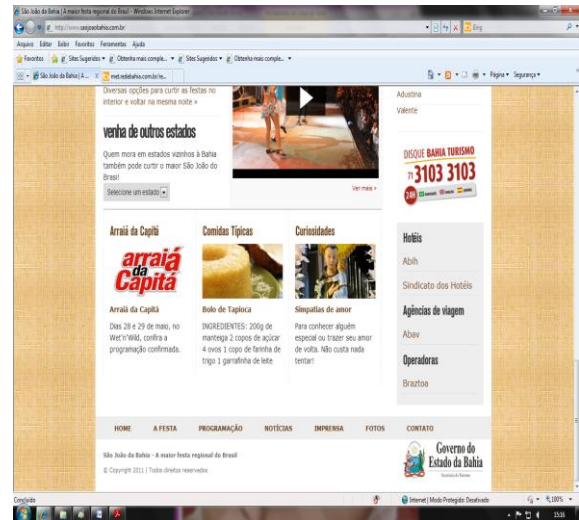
São João da Bahia | A maior festa regional do Brasil - Windows Internet Explorer

http://www.saojoaobahia.com.br

Bing

Arquivo Editar Exibir Favoritos Ferramentas Ajuda

Favoritos Sites Sugeridos Obtenha mais comple... Sites Sugeridos Obtenha mais comple...

São João da Bahia | A... met.redebahia.com.br/e...

Página Segurança

Diversas opções para curtir as festas no interior e voltar na mesma noite »

venha de outros estados

Quem mora em estados vizinhos à Bahia também pode curtir o maior São João do Brasil!

Selecione um estado

Ver mais »

Adustina

Valente

DISQUE BAHIA TURISMO

71 3103 3103

24h

Arraiá da Capitá

Arraiá da Capitá

Arraiá da Capitá

Dias 28 e 29 de maio, no Wet'n'Wild, confira a programação confirmada.

Comidas Típicas

Bolo de Tapioca

INGREDIENTES: 200g de manteiga 2 copos de açúcar 4 ovos 1 copo de farinha de trigo 1 garrafinha de leite

Curiosidades

Simpatias de amor

Para conhecer alguém especial ou trazer seu amor de volta. Não custa nada tentar!

Hotéis

Abih

Sindicato dos Hotéis

Agências de viagem

Abav

Operadoras

Braztoa

HOME A FESTA PROGRAMAÇÃO NOTÍCIAS IMPRENSA FOTOS CONTATO

São João da Bahia - A maior festa regional do Brasil

© Copyright 2011 | Todos direitos reservados

Governo do Estado da Bahia

Concluído

Internet | Modo Protegido: Desativado

100%

15:16